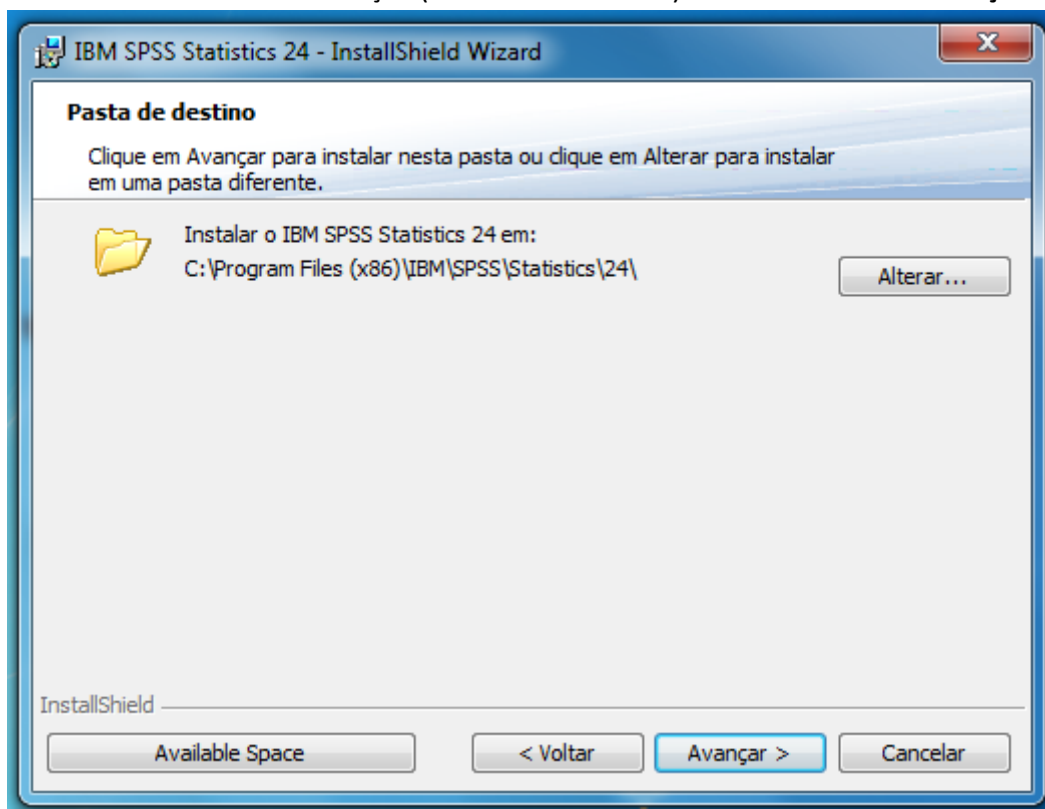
IBM SPSS Statistics 24 - InstallShield Wizard

Pasta de destino

Clique em Avançar para instalar nesta pasta ou clique em Alterar para instalar em uma pasta diferente.

Instalar o IBM SPSS Statistics 24 em:
C:\Program Files (x86)\IBM\SPSS\Statistics\24\

Alterar...

InstallShield

Available Space

< Voltar

Avançar >

Cancelar